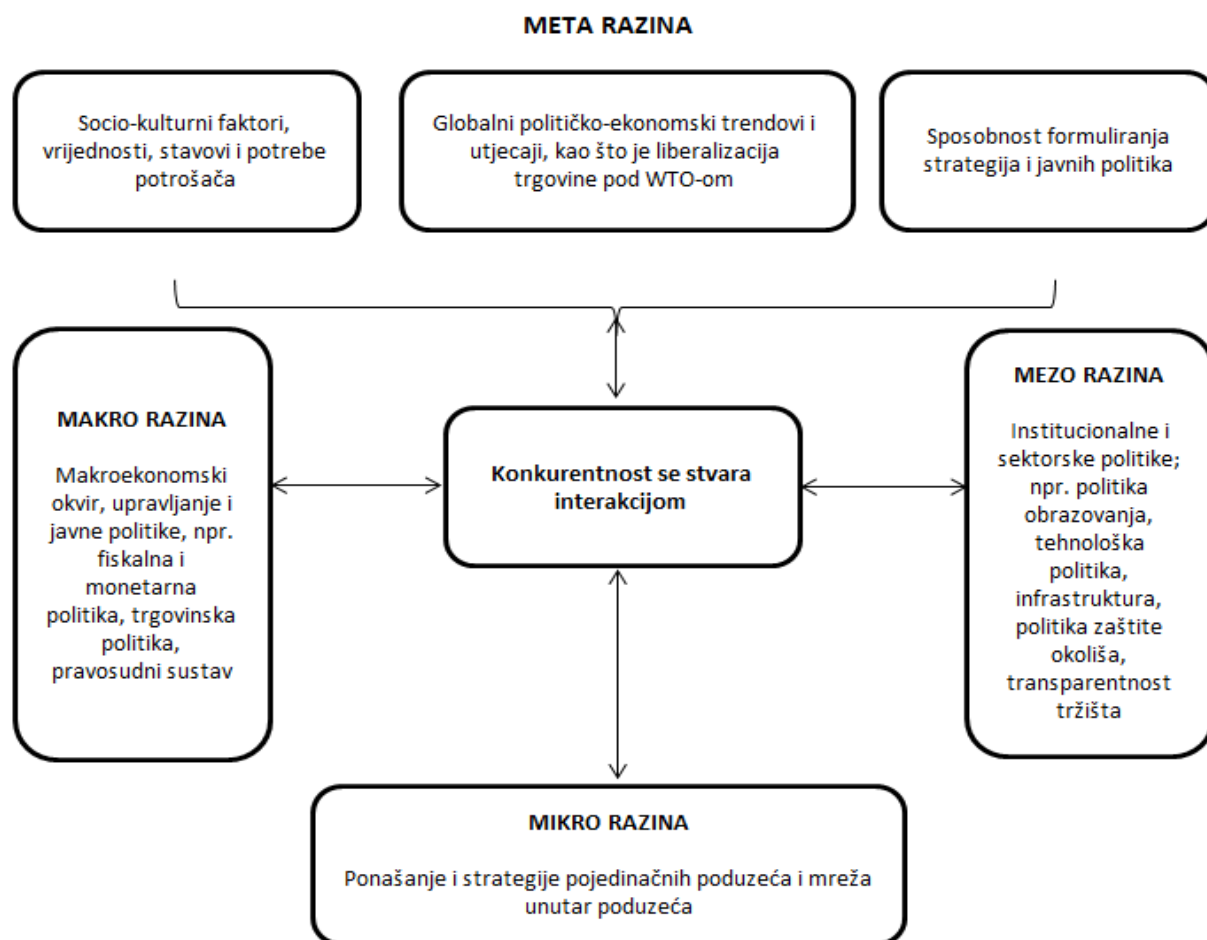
META RAZINA

Socio-kulturni faktori, vrijednosti, stavovi i potrebe potrošača

Globalni političko-ekonomski trendovi i utjecaji, kao što je liberalizacija trgovine pod WTO-om

Sposobnost formuliranja strategija i javnih politika

MAKRO RAZINA

Makroekonomski okvir, upravljanje i javne politike, npr. fiskalna i monetarna politika, trgovinska politika, pravosudni sustav

Konkurentnost se stvara interakcijom

MEZO RAZINA

Institucionalne i sektorske politike; npr. politika obrazovanja, tehnološka politika, infrastruktura, politika zaštite okoliša, transparentnost tržišta

MIKRO RAZINA

Ponašanje i strategije pojedinačnih poduzeća i mreža unutar poduzeća